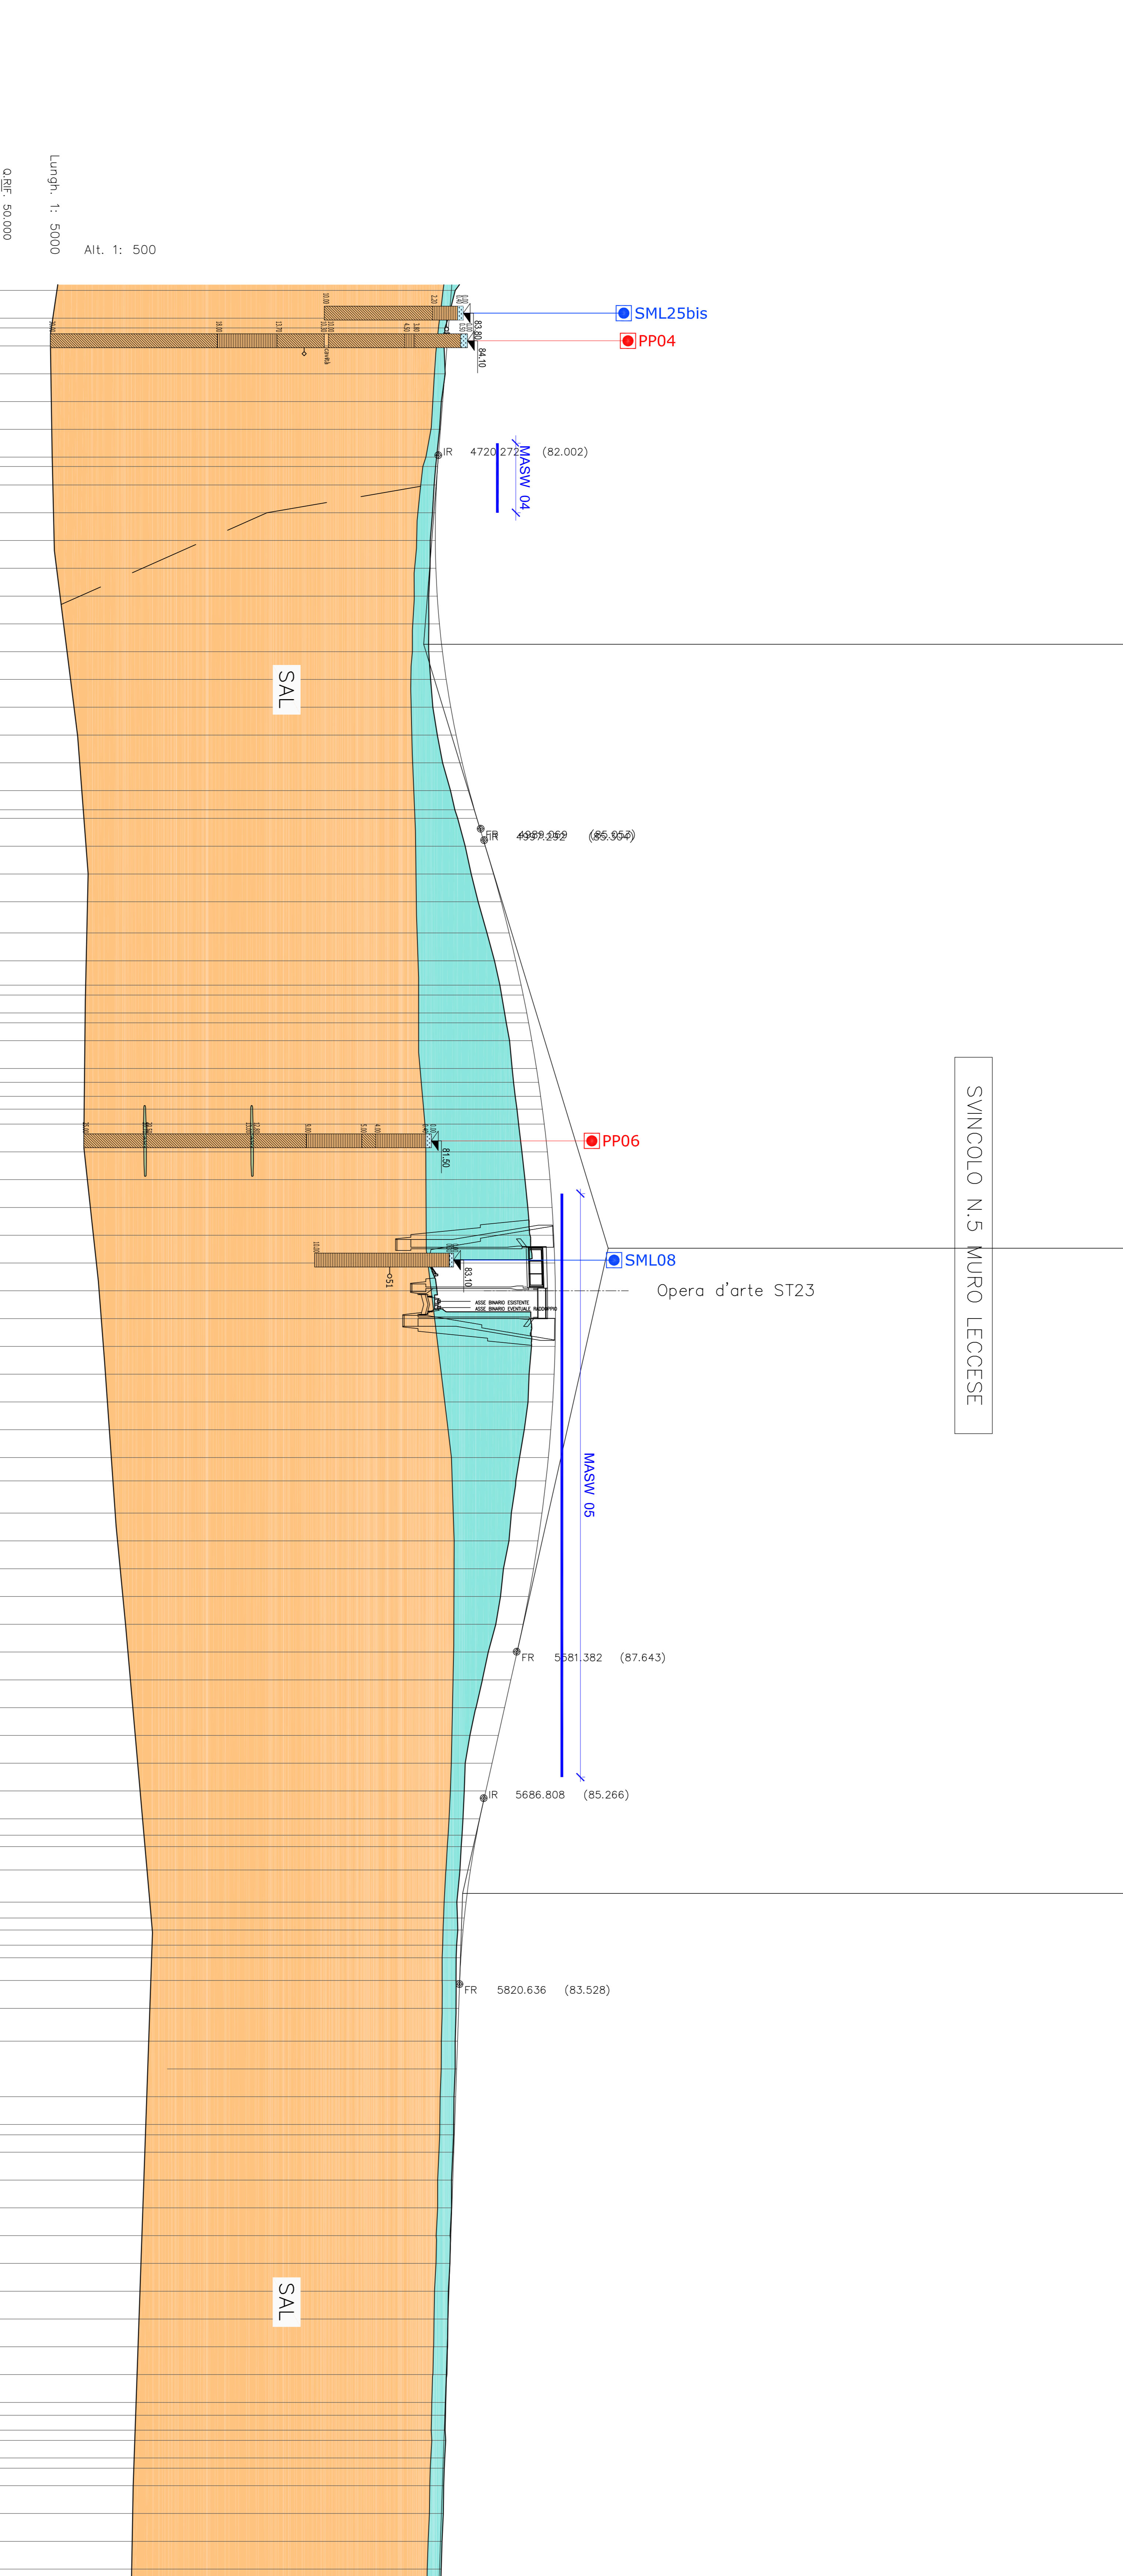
Q.RIF. 50.000

Lungh. 1: 5000

Alt. 1: 500

SML25bis

PP04

83.80

84.10

IR 4720.272 (82.002)

MASW 04

SAL

IR 4997.252 (85.304)

FR 4989.069 (85.953)

SVINCOLO N.5 MURO LECCESE

PP06

81.50

SML08

83.10

Opera d'arte ST23

ASSE BINARIO ESISTENTE

ASSE BINARIO EVENTUALE RADDOPPIO

MASW 05

FR 5581.382 (87.643)

IR 5686.808 (85.266)

FR 5820.636 (83.528)

SAL